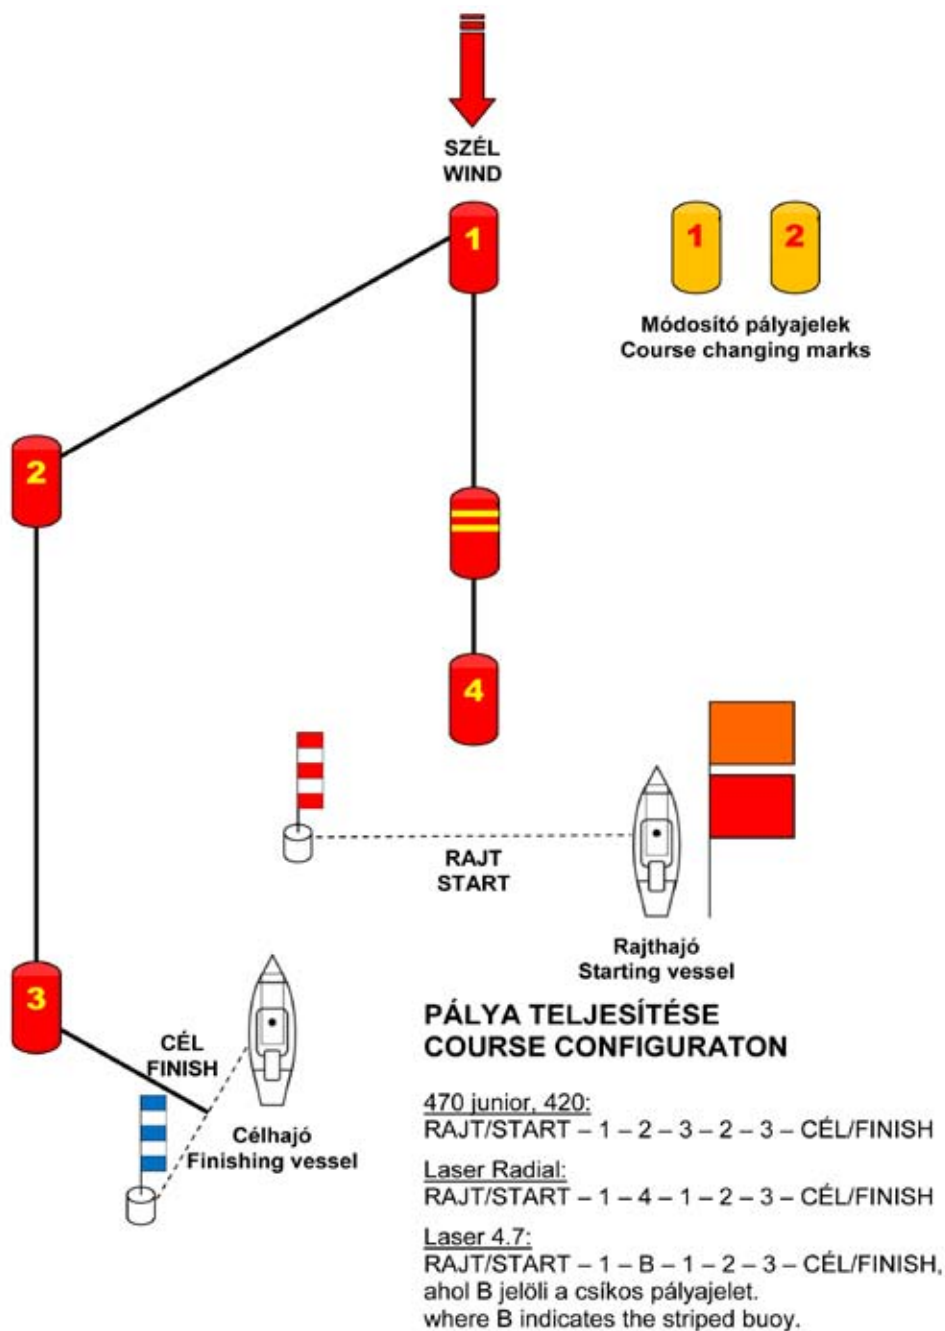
SZÉL
WIND

1

1 2

Módosító pályajelek
Course changing marks

2

4

RAJT
START

Rajthajó
Starting vessel

3

CÉL
FINISH

Célhajó
Finishing vessel

PÁLYA TELJESÍTÉSE
COURSE CONFIGURATON

470 junior, 420:
RAJT/START – 1 – 2 – 3 – 2 – 3 – CÉL/FINISH

Laser Radial:
RAJT/START – 1 – 4 – 1 – 2 – 3 – CÉL/FINISH

Laser 4.7:
RAJT/START – 1 – B – 1 – 2 – 3 – CÉL/FINISH, ahol B jelöli a csíkos pályajelet.
where B indicates the striped buoy.